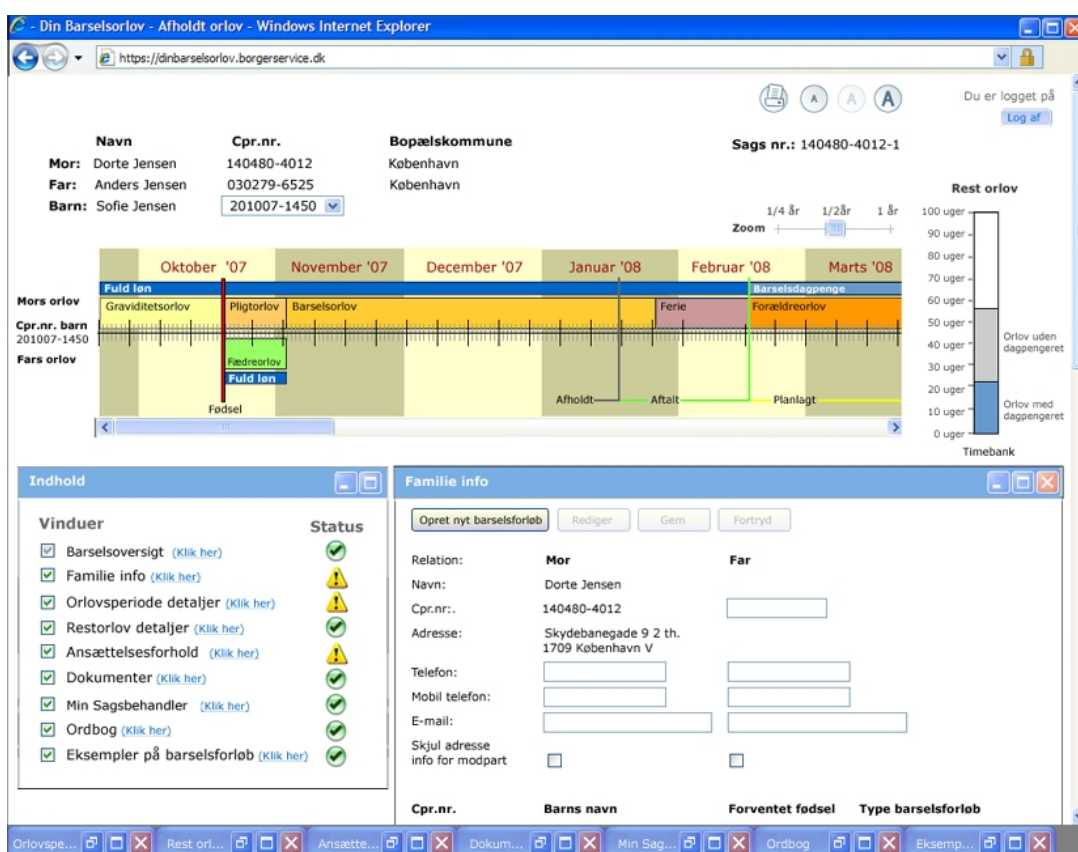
- Din Barselsorlov - Afholdt orlov - Windows Internet Explorer

https://dinbarselsorlov.borgerservice.dk

A A A

Du er logget på

Log af

| | Navn | Cpr.nr. | Bopælskommune |
|---|---|---|---|
| Mor: | Dorte Jensen | 140480-4012 | København |
| Far: | Anders Jensen | 030279-6525 | København |
| Barn: | Sofie Jensen | 201007-1450 | |

Sags nr.: 140480-4012-1

Rest orlov

1/4 år 1/2år 1 år

Zoom

100 uger
90 uger
80 uger
70 uger
60 uger
50 uger
40 uger
30 uger
20 uger
10 uger
0 uger

Orlov uden dagpengeret

Orlov med dagpengeret

Timebank

Oktober '07 November '07 December '07 Januar '08 Februar '08 Marts '08

Fuld løn

Barselsdagpenge

Mors orlov

Graviditetsorlov Pligtorlov Barselsorlov Ferie Forældreorlov

Cpr.nr. barn 201007-1450

Fars orlov

Fædreorlov

Fuld løn

Fødsel

Afholdt Aftalt Planlagt

Indhold

Vinduer Status

Barselsoversigt (Klik her)
Familie info (Klik her)
Orlovsperiode detaljer (Klik her)
Restorlov detaljer (Klik her)
Ansættelsesforhold (Klik her)
Dokumenter (Klik her)
Min Sagsbehandler (Klik her)
Ordbog (Klik her)
Eksempler på barselsforløb (Klik her)

Familie info

Opret nyt barselsforløb Rediger Gem Fortryd

Relation: Mor Far

Navn: Dorte Jensen

Cpr.nr:. 140480-4012

Adresse: Skydebanegade 9 2 th. 1709 København V

Telefon:

Mobil telefon:

E-mail:

Skjul adresse info for modpart

Cpr.nr. Barns navn Forventet fødsel Type barselsforløb

Orlovspe... Rest orl... Ansætte... Dokum... Min Sag... Ordbog Eksemp...